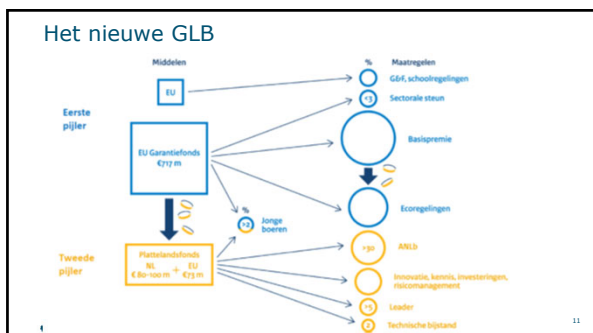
Het nieuwe GLB

Middelen

%

Maatregelen

EU

G&F, schoolregelingen

<3

Sectorale steun

Eerste pijler

EU Garantiefonds €717 m

Basispremie

Ecoregelingen

%

<2

Jonge boeren

Tweede pijler

Plattelandsfonds NL €80-100 m + EU €73 m

<30

ANLb

Innovatie, kennis, investeringen, risicomanagement

<5

Leader

2

Technische bijstand

11